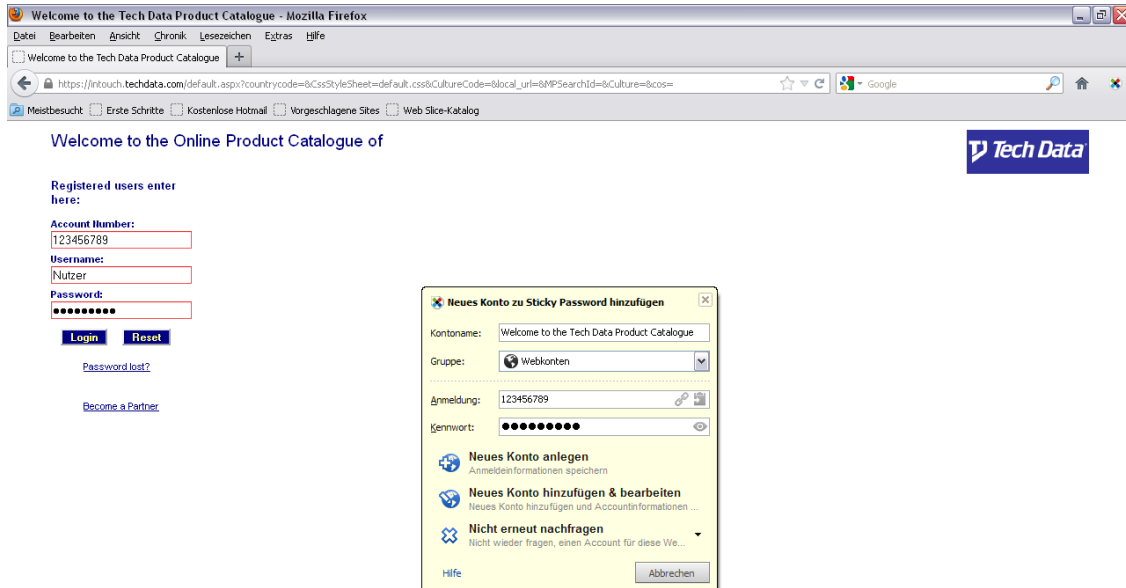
Welcome to the Tech Data Product Catalogue - Mozilla Firefox

Datei Bearbeiten Ansicht Chronik Lesezeichen Extras Hilfe

Welcome to the Tech Data Product Catalogue +

https://intouch.techdata.com/default.aspx?countrycode=&CssStyleSheet=default.css&CultureCode=&local_url=&MPSearchId=&Culture=&cos=

Google

Meistbesucht Erste Schritte Kostenlose Hotmail Vorgeschlagene Sites Web Slice-Katalog

Welcome to the Online Product Catalogue of

Tech Data

Registered users enter here:

Account Number:
123456789
Username:
Nutzer
Password:
●●●●●●●●●

Login Reset

Password lost?

Become a Partner

Neues Konto zu Sticky Password hinzufügen

Kontoname: Welcome to the Tech Data Product Catalogue

Gruppe: Webkonten

Anmeldung: 123456789

Kennwort: ●●●●●●●●●

Neues Konto anlegen
Anmeldeinformationen speichern

Neues Konto hinzufügen & bearbeiten
Neues Konto hinzufügen und Accountinformationen ...

Nicht erneut nachfragen
Nicht wieder fragen, einen Account für diese We...

Hilfe

Abbrechen